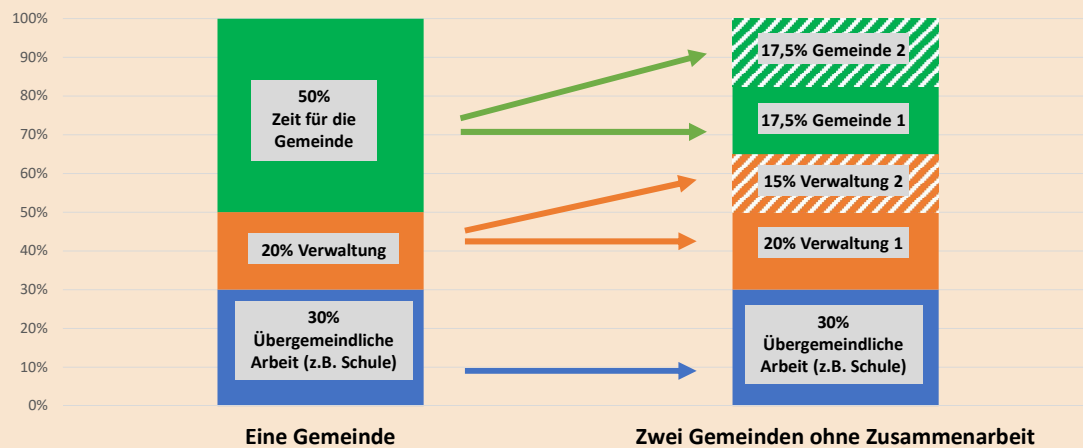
100%
90%
80%
70%
60%
50%
40%
30%
20%
10%
0%

50%
Zeit für die Gemeinde

20% Verwaltung

30%
Übergemeindliche Arbeit (z.B. Schule)

17,5% Gemeinde 2

17,5% Gemeinde 1

15% Verwaltung 2

20% Verwaltung 1

30%
Übergemeindliche Arbeit (z.B. Schule)

Eine Gemeinde

Zwei Gemeinden ohne Zusammenarbeit